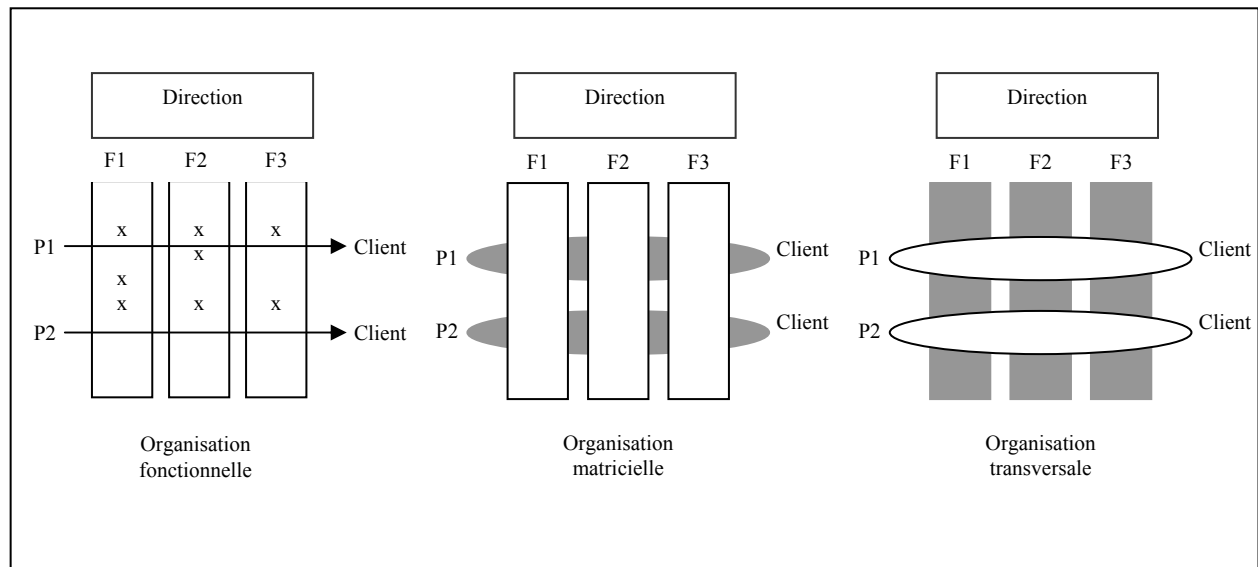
Direction

F1 F2 F3

x x x
x
x
x x x

P1 Client
P2 Client

Organisation fonctionnelle

Direction

F1 F2 F3

P1 Client
P2 Client

Organisation matricielle

Direction

F1 F2 F3

P1 Client
P2 Client

Organisation transversale